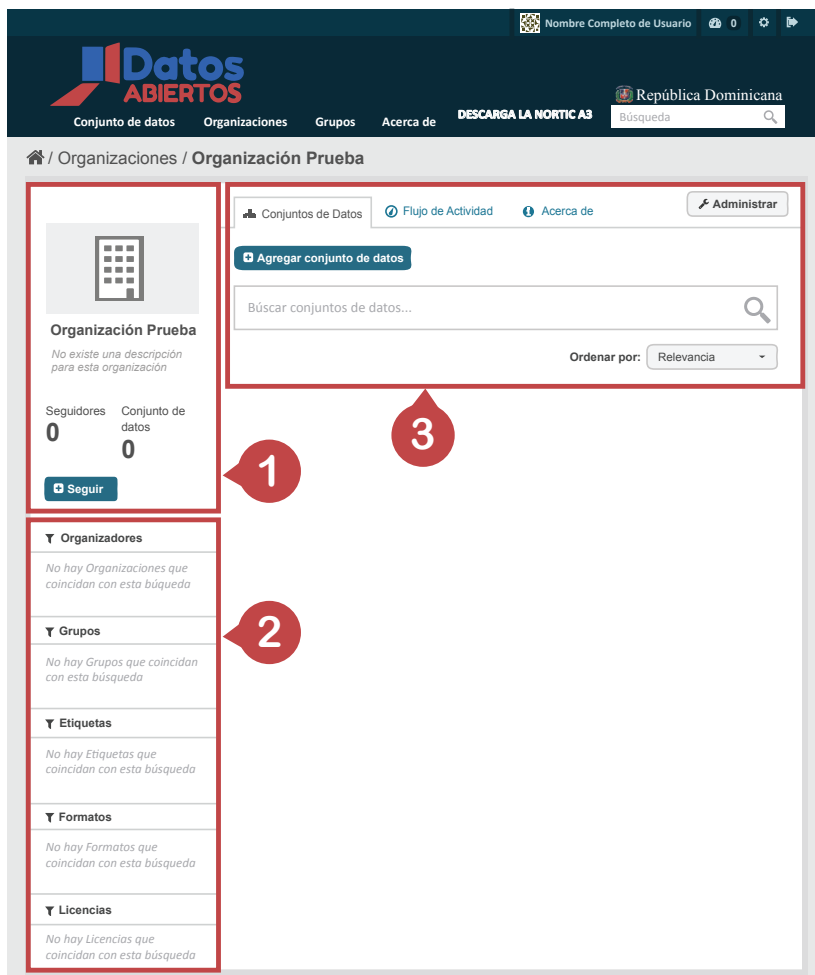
Nombre Completo de Usuario 0

Datos ABIERTOS

República Dominicana

Conjunto de datos Organizaciones Grupos Acerca de DESCARGA LA NORTIC A3 Búsqueda

/ Organizaciones / Organización Prueba

Organización Prueba

No existe una descripción para esta organización

Seguidores 0

Conjunto de datos 0

Seguir

1

Organizadores

No hay Organizaciones que coincidan con esta búqueda

Grupos

No hay Grupos que coincidan con esta búsqueda

Etiquetas

No hay Etiquetas que coincidan con esta búsqueda

Formatos

No hay Formatos que coincidan con esta búsqueda

Licencias

No hay Licencias que coincidan con esta búsqueda

2

Conjuntos de Datos Flujo de Actividad Acerca de Administrar

Agregar conjunto de datos

Búscar conjuntos de datos...

Ordenar por: Relevancia

3